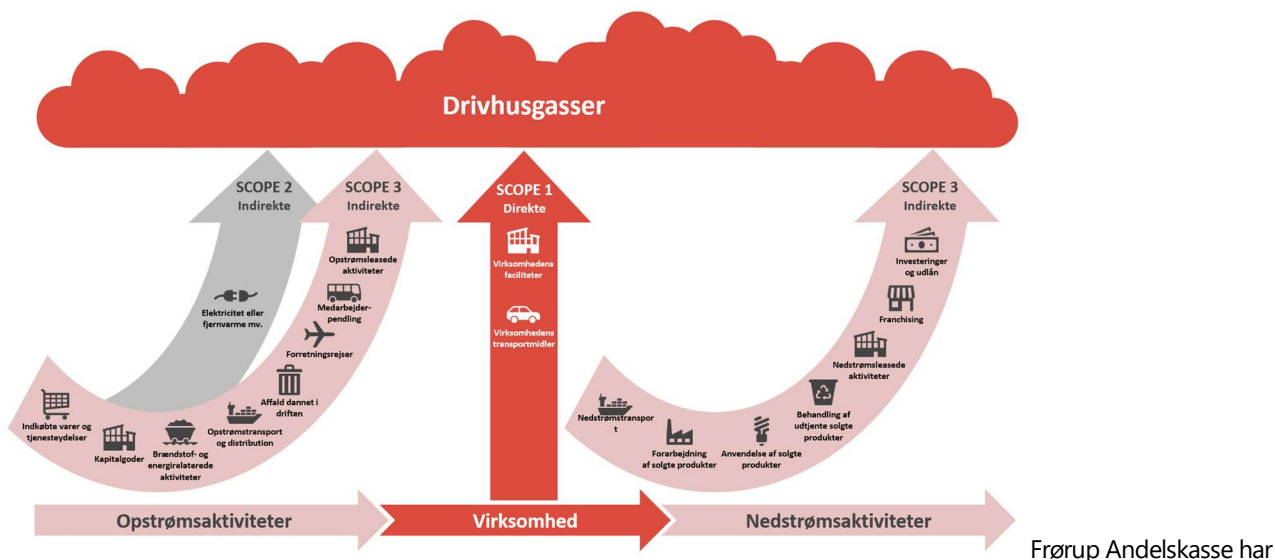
Drivhusgasser

SCOPE 2
Indirekte

Elektricitet eller fjernvarme mv.

SCOPE 3
Indirekte

Opstrømsleasede aktiviteter

Medarbejder-pendling

Forretningsrejser

Affald dannet i driften

Opstrømstransport og distribution

Brændstof- og energirelaterede aktiviteter

Kapitalgoder

Indkøbte varer og tjenesteydelser

SCOPE 1
Direkte

Virksomhedens faciliteter

Virksomhedens transportmidler

SCOPE 3
Indirekte

Investeringer og udlån

Franchising

Nedstrømsleasede aktiviteter

Behandling af udtjente solgte produkter

Anvendelse af solgte produkter

Forarbejdning af solgte produkter

Nedstrømstranspor t

Opstrømsaktiviteter

Virksomhed

Nedstrømsaktiviteter

Frørup Andelskasse har